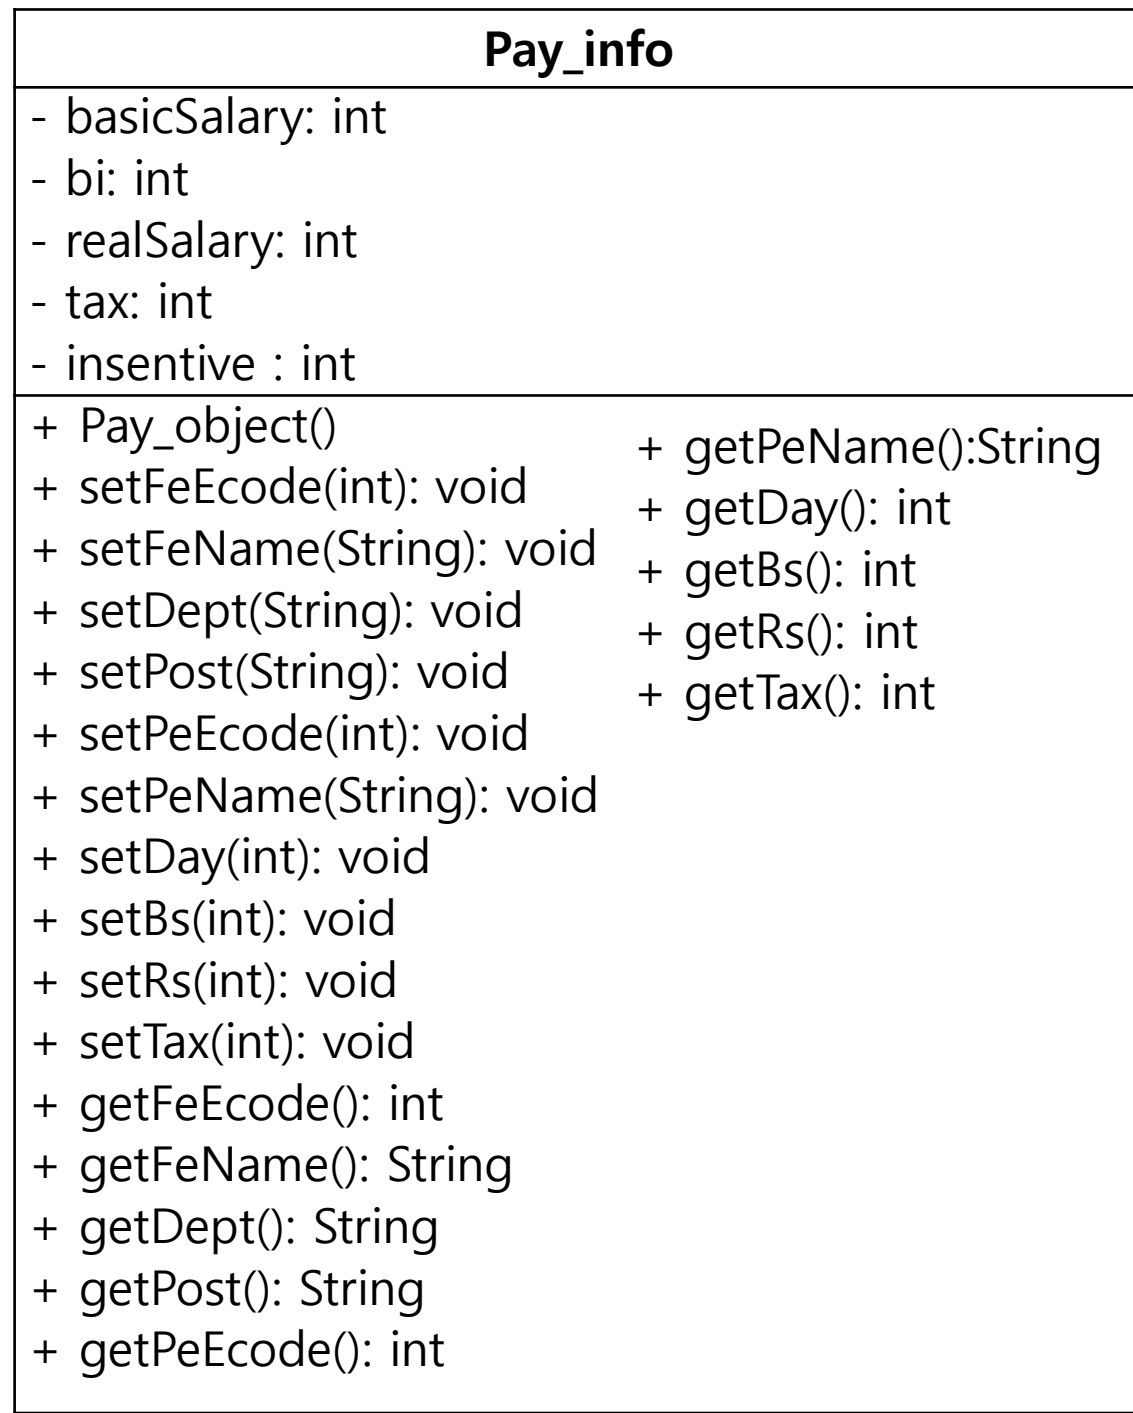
Pay_info

- basicSalary: int
- bi: int
- realSalary: int
- tax: int
- insentive : int

+ Pay_object()
+ setFeEcode(int): void
+ setFeName(String): void
+ setDept(String): void
+ setPost(String): void
+ setPeEcode(int): void
+ setPeName(String): void
+ setDay(int): void
+ setBs(int): void
+ setRs(int): void
+ setTax(int): void
+ getFeEcode(): int
+ getFeName(): String
+ getDept(): String
+ getPost(): String
+ getPeEcode(): int

+ getPeName():String
+ getDay(): int
+ getBs(): int
+ getRs(): int
+ getTax(): int